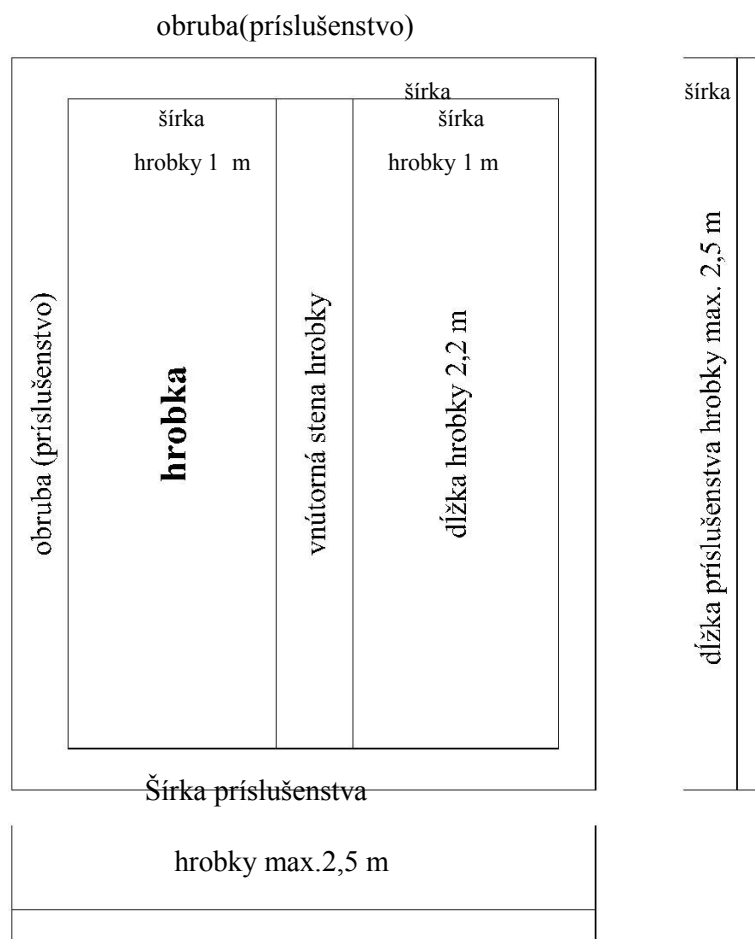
obruba(príslušenstvo)

šírka

šírka

hrobky 1 m

šírka

hrobky 1 m

šírka

obruba (príslušenstvo)

hrobka

vnútorná stena hrobky

dĺžka hrobky 2,2 m

dĺžka príslušenstva hrobky max. 2,5 m

Šírka príslušenstva

hrobky max.2,5 m